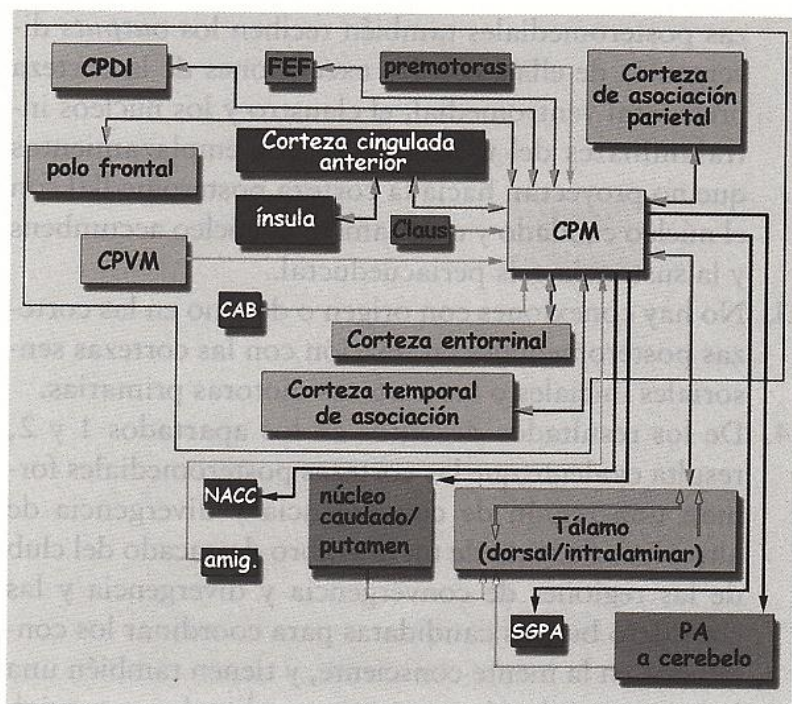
CPDI

FEF

premotoras

Corteza de asociación parietal

Corteza cingulada anterior

polo frontal

ínsula

Claus

CPM

CPVM

CAB

Corteza entorrinal

Corteza temporal de asociación

NACC

núcleo caudado/ putamen

Tálamo (dorsal/intralaminar)

amig.

SGPA

PA a cerebelo